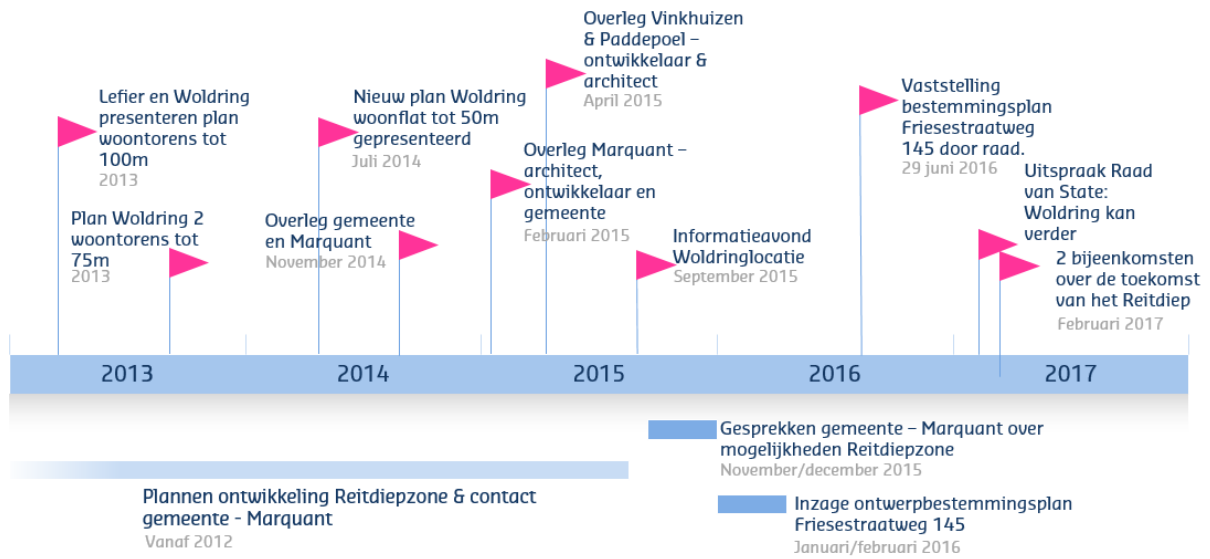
Lefier en Woldring presenteren plan woontorens tot 100m
2013

Plan Woldring 2 woontorens tot 75m
2013

Nieuw plan Woldring woonflat tot 50m gepresenteerd
Juli 2014

Overleg gemeente en Marquant
November 2014

Overleg Vinkhuizen & Paddepoel – ontwikkelaar & architect
April 2015

Overleg Marquant – architect, ontwikkelaar en gemeente
Februari 2015

Informatieavond Woldringlocatie
September 2015

Vaststelling bestemmingsplan Friesestraatweg 145 door raad.
29 juni 2016

Uitspraak Raad van State: Woldring kan verder

2 bijeenkomsten over de toekomst van het Reitdiep
Februari 2017

2013

2014

2015

2016

2017

Gesprekken gemeente – Marquant over mogelijkheden Reitdiepzone
November/december 2015

Plannen ontwikkeling Reitdiepzone & contact gemeente - Marquant
Vanaf 2012

Inzage ontwerpbestemmingsplan Friesestraatweg 145
Januari/februari 2016